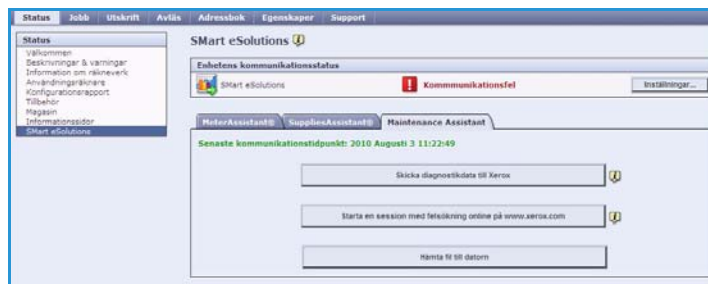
Status Jobb Utskrift Avläs Adressbok Egenskaper Support

Status
Välkommen
Beskrivningar & varningar
Information om räkneverk
Användningsräknare
Konfigurationsrapport
Tillbehör
Magasin
Informationssidor
SMart eSolutions

SMart eSolutions

Enhetens kommunikationsstatus

SMart eSolutions

Kommunikationsfel

Inställningar...

MeterAssistant® SuppliesAssistant® Maintenance Assistant

Senaste kommunikationstidpunkt: 2010 Augusti 3 11:22:49

Skicka diagnostikdata till Xerox

Starta en session med felsökning online på www.xerox.com

Hämta fil till datorn